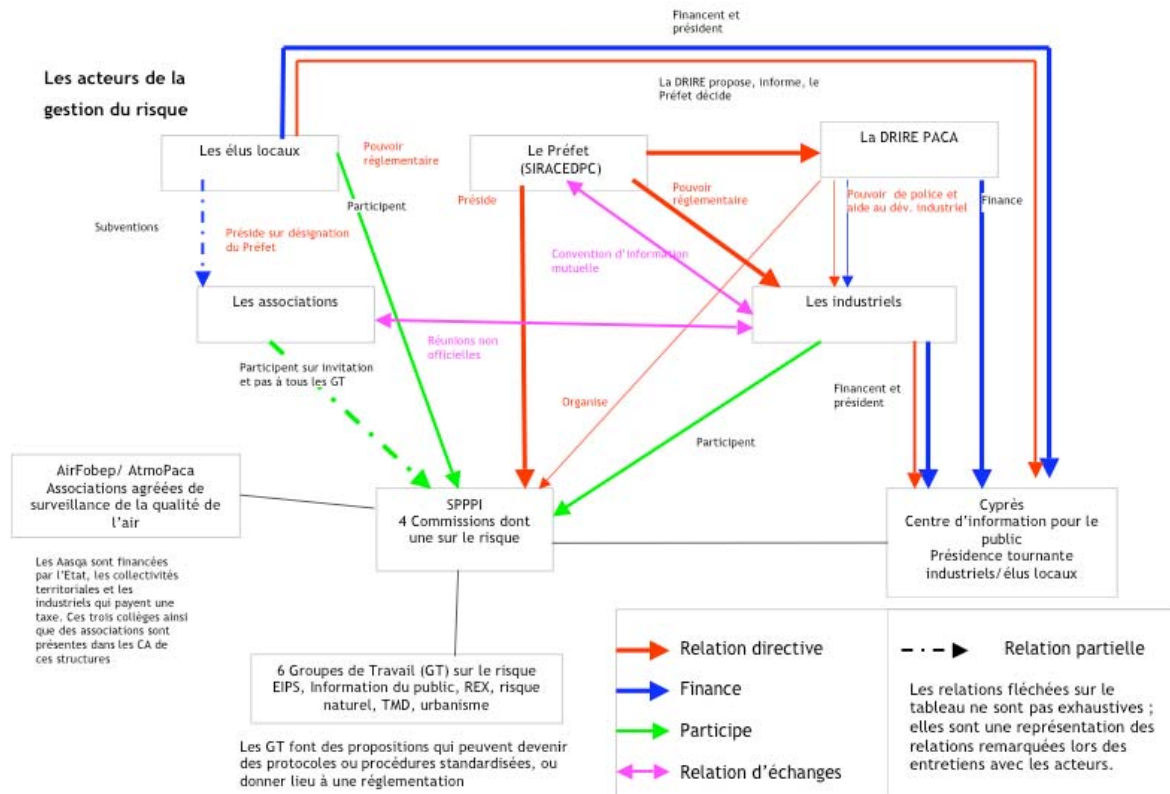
Financent et président

Les acteurs de la gestion du risque

La DRIRE propose, informe, le Préfet décide

Les élus locaux

Pouvoir réglementaire

Le Préfet (SIRACEDPC)

La DRIRE PACA

Participent

Préside

Pouvoir réglementaire

Pouvoir de police et aide au dév. industriel

Finance

Subventions

Préside sur désignation du Préfet

Convention d'information mutuelle

Les associations

Les industriels

Réunions non officielles

Participent sur invitation et pas à tous les GT

Financent et président

Organise

Participent

AirFobep/ AtmoPaca Associations agréées de surveillance de la qualité de l'air

SPPPI 4 Commissions dont une sur le risque

Cyprès Centre d'information pour le public Présidence tournante industriels/élus locaux

Les Aasqa sont financées par l'Etat, les collectivités territoriales et les industriels qui payent une taxe. Ces trois collèges ainsi que des associations sont présentes dans les CA de ces structures

Relation directive

Relation partielle

Finance

Participe

Relation d'échanges

Les relations fléchées sur le tableau ne sont pas exhaustives ; elles sont une représentation des relations remarquées lors des entretiens avec les acteurs.

6 Groupes de Travail (GT) sur le risque EIPS, Information du public, REX, risque naturel, TMD, urbanisme

Les GT font des propositions qui peuvent devenir des protocoles ou procédures standardisées, ou donner lieu à une réglementation